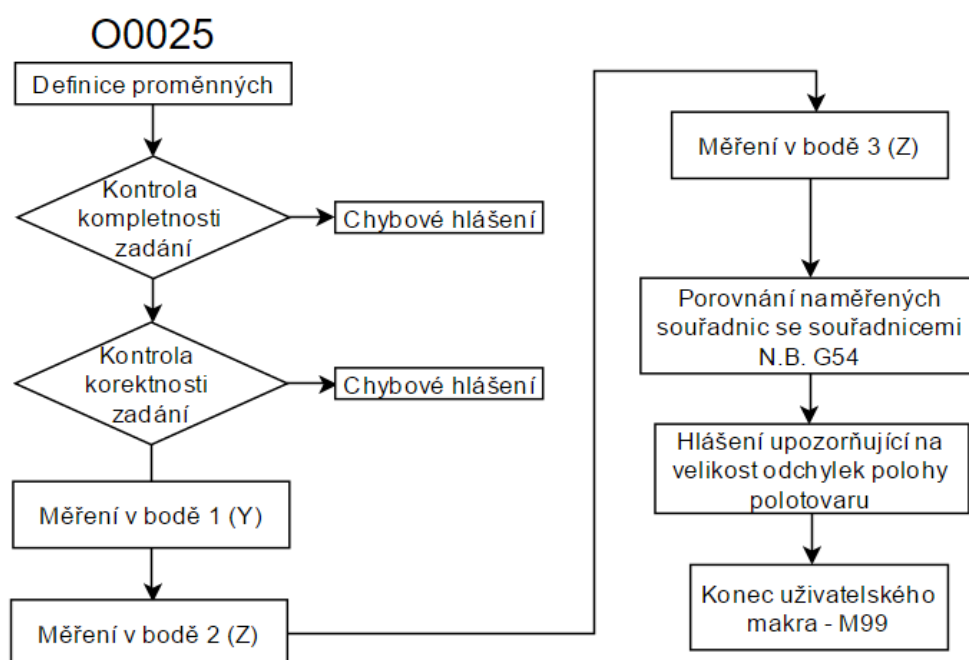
O0025

Definice proměnných

Kontrola kompletnosti zadání

Chybové hlášení

Kontrola korektnosti zadání

Chybové hlášení

Měření v bodě 1 (Y)

Měření v bodě 2 (Z)

Měření v bodě 3 (Z)

Porovnání naměřených souřadnic se souřadnicemi N.B. G54

Hlášení upozorňující na velikost odchylek polohy polotovaru

Konec uživatelského makra - M99